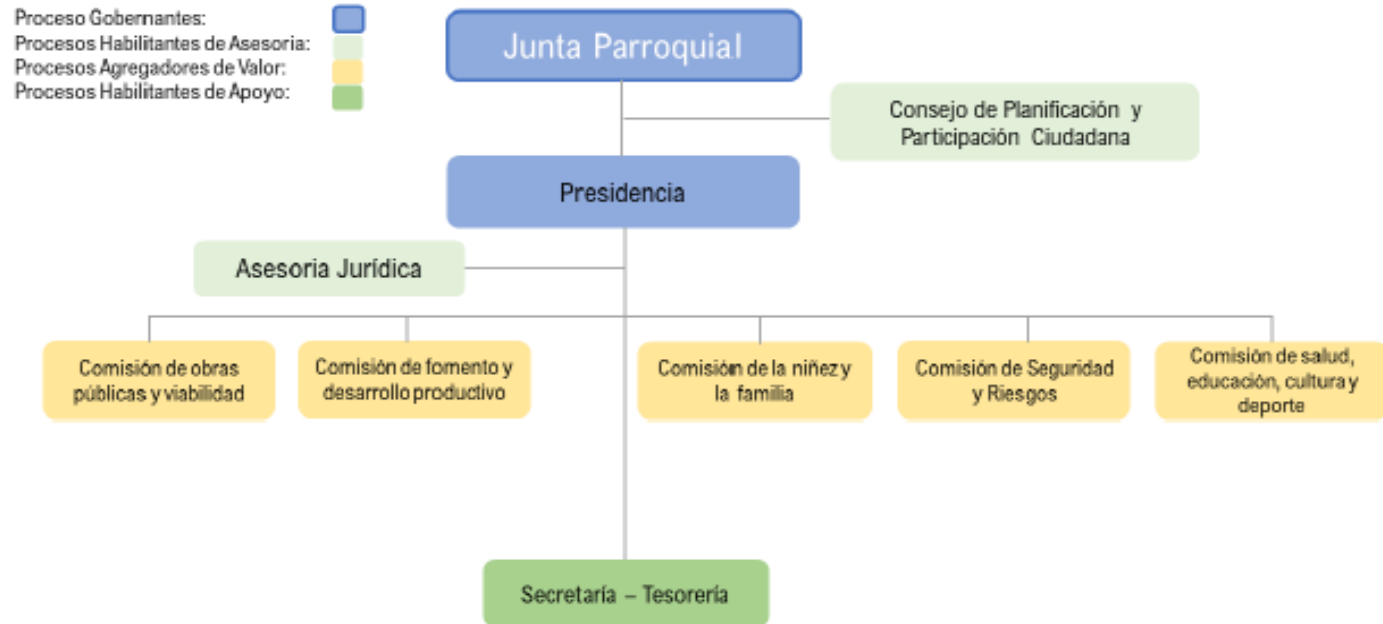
Proceso Gobernantes:
Procesos Habilitantes de Asesoria:
Procesos Agregadores de Valor:
Procesos Habilitantes de Apoyo:

Junta Parroquial

Consejo de Planificación y Participación Ciudadana

Presidencia

Asesoria Jurídica

Comisión de obras públicas y viabilidad

Comisión de fomento y desarrollo productivo

Comisión de la niñez y la familia

Comisión de Seguridad y Riesgos

Comisión de salud, educación, cultura y deporte

Secretaría – Tesorería